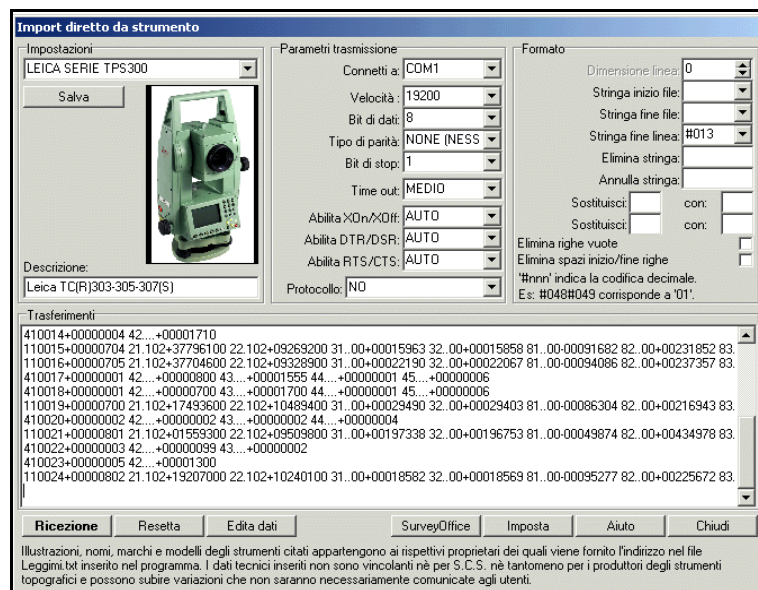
Import diretto da strumento

Impostazioni
LEICA SERIE TPS300
Salva
Descrizione:
Leica TC(R)303-305-307(S)

Parametri trasmissione
Connetti a: COM1
Velocità : 19200
Bit di dati: 8
Tipo di parità: NONE (NESS
Bit di stop: 1
Time out: MEDIO
Abilita XOn/XOff: AUTO
Abilita DTR/DSR: AUTO
Abilita RTS/CTS: AUTO
Protocollo: NO

Formato
Dimensione linea: 0
Stringa inizio file:
Stringa fine file:
Stringa fine linea: #013
Elimina stringa:
Annulla stringa:
Sostituisci: con:
Sostituisci: con:
Elimina righe vuote
Elimina spazi inizio/fine righe
'#nnn' indica la codifica decimale.
Es: #048#049 corrisponde a '01'.

Trasferimenti
410014+00000004 42....+00001710
110015+00000704 21.102+37796100 22.102+09269200 31..00+00015963 32..00+00015858 81..00-00091682 82..00+00231852 83.
110016+00000705 21.102+37704600 22.102+09328900 31..00+00022190 32..00+00022067 81..00-00094086 82..00+00237357 83.
410017+00000001 42....+00000800 43....+00001555 44....+00000001 45....+00000006
410018+00000001 42....+00000700 43....+00001700 44....+00000001 45....+00000006
110019+00000700 21.102+17493600 22.102+10489400 31..00+00029490 32..00+00029403 81..00-00086304 82..00+00216943 83.
410020+00000002 42....+00000002 43....+00000002 44....+00000004
110021+00000801 21.102+01559300 22.102+09509800 31..00+00197338 32..00+00196753 81..00-00049874 82..00+00434978 83.
410022+00000003 42....+00000099 43....+00000002
410023+00000005 42....+00001300
110024+00000802 21.102+19207000 22.102+10240100 31..00+00018582 32..00+00018569 81..00-00095277 82..00+00225672 83.

Ricezione | Resetta | Edita dati | SurveyOffice | Imposta | Aiuto | Chiudi

Illustrazioni, nomi, marchi e modelli degli strumenti citati appartengono ai rispettivi proprietari dei quali viene fornito l'indirizzo nel file Leggimi.txt inserito nel programma. I dati tecnici inseriti non sono vincolanti nè per S.C.S. nè tantomeno per i produttori degli strumenti topografici e possono subire variazioni che non saranno necessariamente comunicate agli utenti.